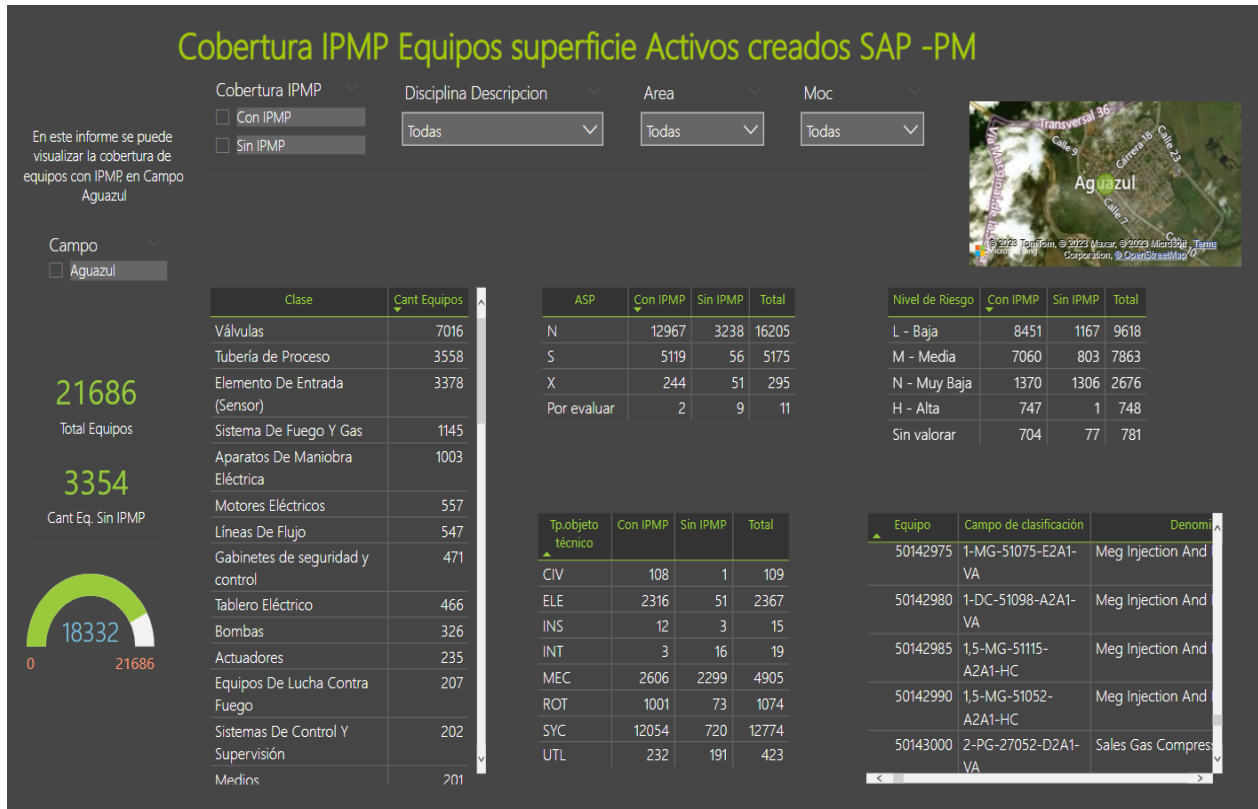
Cobertura IPMP Equipos superficie Activos creados SAP -PM

Cobertura IPMP
Con IPMP
Sin IPMP

Disciplina Descripcion
Todas

Area
Todas

Moc
Todas

Transversal 36
Calle 9
Carrera 18
Calle 23
Aguazul
Calle 7
© 2023 TomTom, © 2023 Maxar, © 2023 Microsoft Corporation, © OpenStreetMap Terms

En este informe se puede visualizar la cobertura de equipos con IPMP, en Campo Aguazul

Campo
Aguazul

21686
Total Equipos

3354
Cant Eq. Sin IPMP

18332
0 21686

| Clase | Cant Equipos |
|---|---|
| Válvulas | 7016 |
| Tubería de Proceso | 3558 |
| Elemento De Entrada (Sensor) | 3378 |
| Sistema De Fuego Y Gas | 1145 |
| Aparatos De Maniobra Eléctrica | 1003 |
| Motores Eléctricos | 557 |
| Líneas De Flujo | 547 |
| Gabinetes de seguridad y control | 471 |
| Tablero Eléctrico | 466 |
| Bombas | 326 |
| Actuadores | 235 |
| Equipos De Lucha Contra Fuego | 207 |
| Sistemas De Control Y Supervisión | 202 |
| Medios | 201 |

| ASP | Con IPMP | Sin IPMP | Total |
|---|---|---|---|
| N | 12967 | 3238 | 16205 |
| S | 5119 | 56 | 5175 |
| X | 244 | 51 | 295 |
| Por evaluar | 2 | 9 | 11 |

| Nivel de Riesgo | Con IPMP | Sin IPMP | Total |
|---|---|---|---|
| L - Baja | 8451 | 1167 | 9618 |
| M - Media | 7060 | 803 | 7863 |
| N - Muy Baja | 1370 | 1306 | 2676 |
| H - Alta | 747 | 1 | 748 |
| Sin valorar | 704 | 77 | 781 |

| Tp.objeto técnico | Con IPMP | Sin IPMP | Total |
|---|---|---|---|
| CIV | 108 | 1 | 109 |
| ELE | 2316 | 51 | 2367 |
| INS | 12 | 3 | 15 |
| INT | 3 | 16 | 19 |
| MEC | 2606 | 2299 | 4905 |
| ROT | 1001 | 73 | 1074 |
| SYC | 12054 | 720 | 12774 |
| UTL | 232 | 191 | 423 |

| Equipo | Campo de clasificación | Denomi |
|---|---|---|
| 50142975 | 1-MG-51075-E2A1-VA | Meg Injection And |
| 50142980 | 1-DC-51098-A2A1-VA | Meg Injection And |
| 50142985 | 1,5-MG-51115-A2A1-HC | Meg Injection And |
| 50142990 | 1,5-MG-51052-A2A1-HC | Meg Injection And |
| 50143000 | 2-PG-27052-D2A1-VA | Sales Gas Compres |